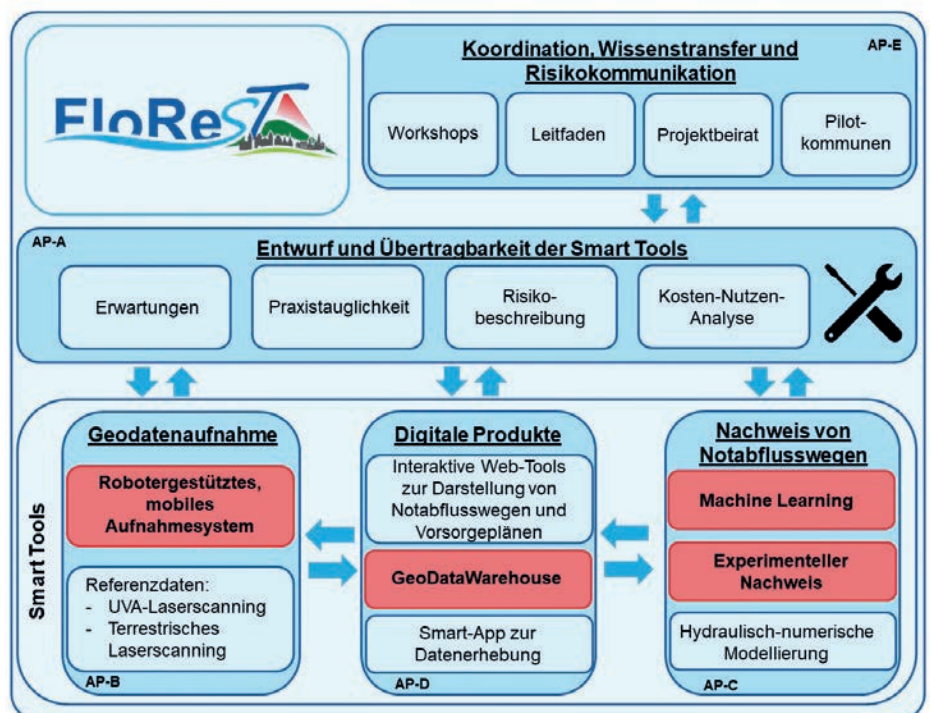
FloResT

Koordination, Wissenstransfer und Risikokommunikation

AP-E

Workshops

Leitfaden

Projektbeirat

Pilotkommunen

AP-A

Entwurf und Übertragbarkeit der Smart Tools

Erwartungen

Praxistauglichkeit

Risikobeschreibung

Kosten-Nutzen-Analyse

Smart Tools

Geodatenaufnahme

Robotergestütztes, mobiles Aufnahmesystem

Referenzdaten:
- UVA-Laserscanning
- Terrestrisches Laserscanning

AP-B

Digitale Produkte

Interaktive Web-Tools zur Darstellung von Notabflusswegen und Vorsorgeplänen

GeoDataWarehouse

Smart-App zur Datenerhebung

AP-D

Nachweis von Notabflusswegen

Machine Learning

Experimenteller Nachweis

Hydraulisch-numerische Modellierung

AP-C